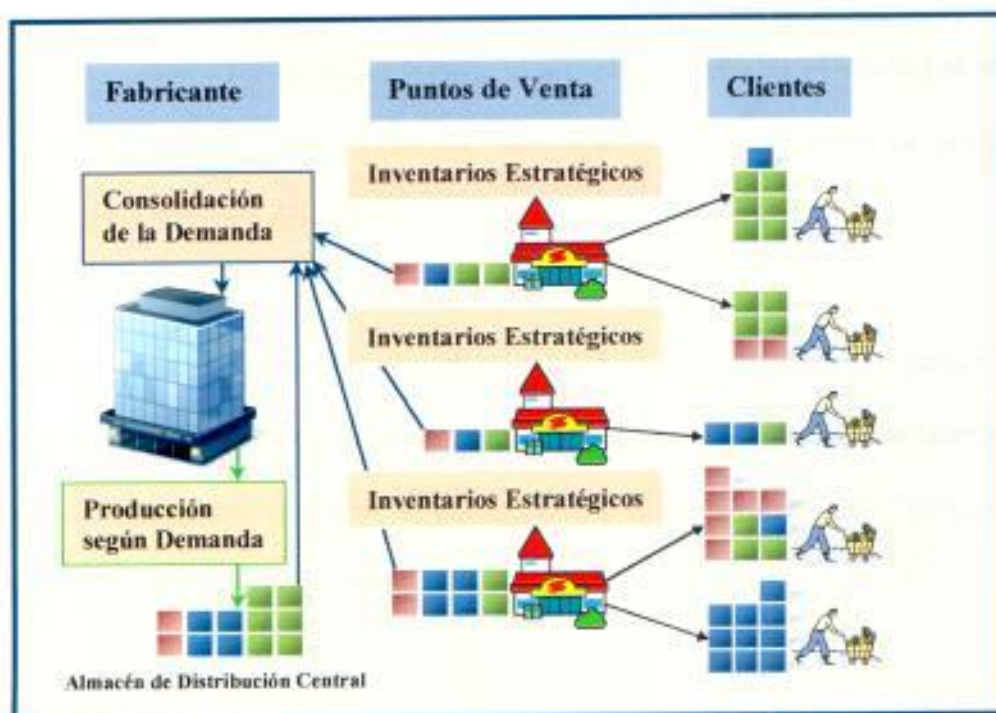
Fabricante

Puntos de Venta

Clientes

Consolidación de la Demanda

Inventarios Estratégicos

Inventarios Estratégicos

Inventarios Estratégicos

Producción según Demanda

Almacén de Distribución Central